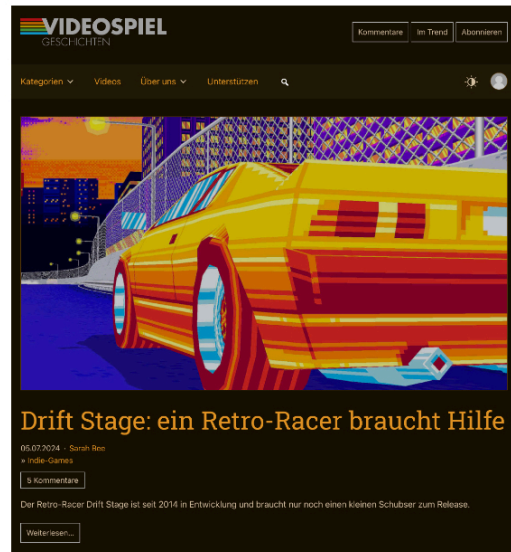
VIDEOSPIEL GESCHICHTEN

Kommentare | Im Trend | Abonnieren

Kategorien ⌄ Videos Über uns ⌄ Unterstützen

Drift Stage: ein Retro-Racer braucht Hilfe

05.07.2024 · Sarah Bee
» Indie-Games

5 Kommentare

Der Retro-Racer Drift Stage ist seit 2014 in Entwicklung und braucht nur noch einen kleinen Schubser zum Release.

Weiterlesen...